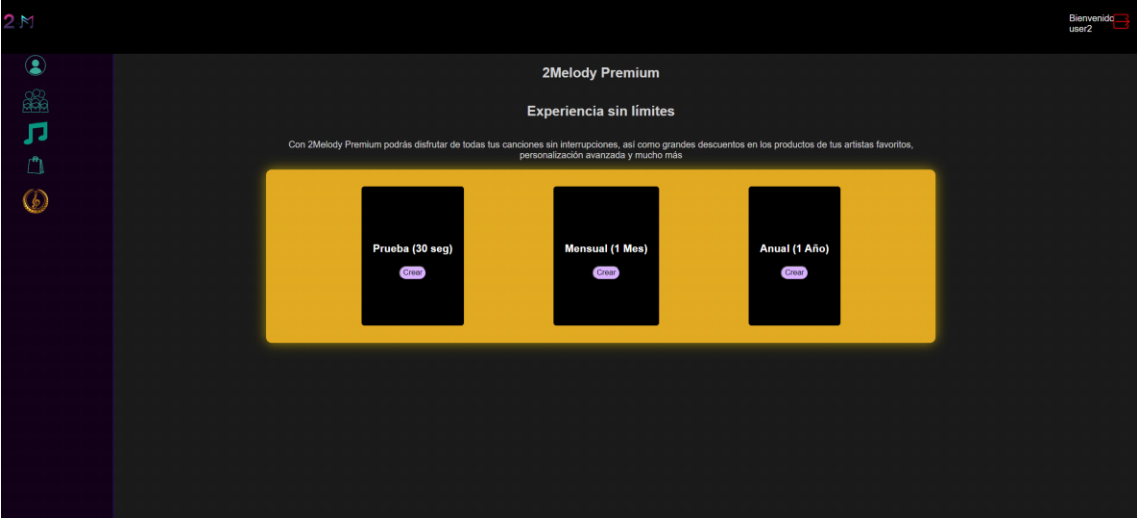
2M

Bienvenido user2

2Melody Premium

Experiencia sin límites

Con 2Melody Premium podrás disfrutar de todas tus canciones sin interrupciones, así como grandes descuentos en los productos de tus artistas favoritos, personalización avanzada y mucho más

Prueba (30 seg)
Crear

Mensual (1 Mes)
Crear

Anual (1 Año)
Crear